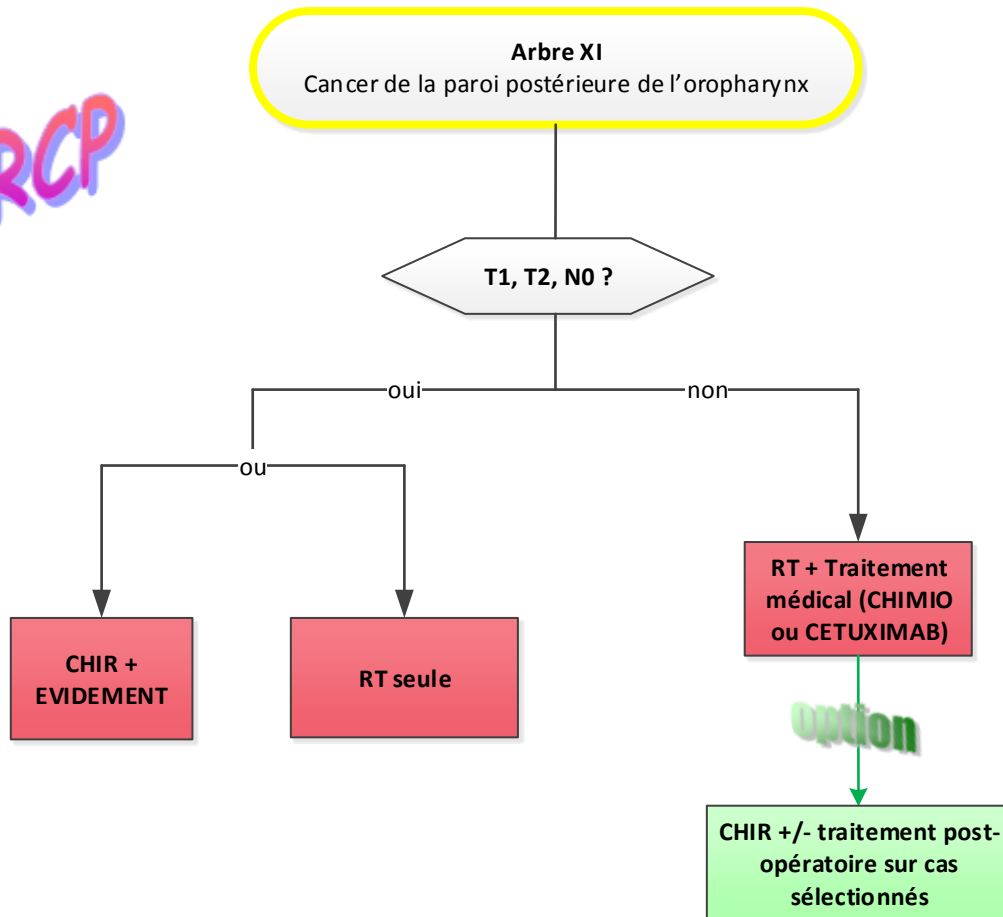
RCP

**Arbre XI**
Cancer de la paroi postérieure de l'oropharynx

**T1, T2, N0 ?**

oui

non

ou

**CHIR + EVIDEMENT**

**RT seule**

**RT + Traitement médical (CHIMIO ou CETUXIMAB)**

Option

**CHIR +/- traitement post-opératoire sur cas sélectionnés**